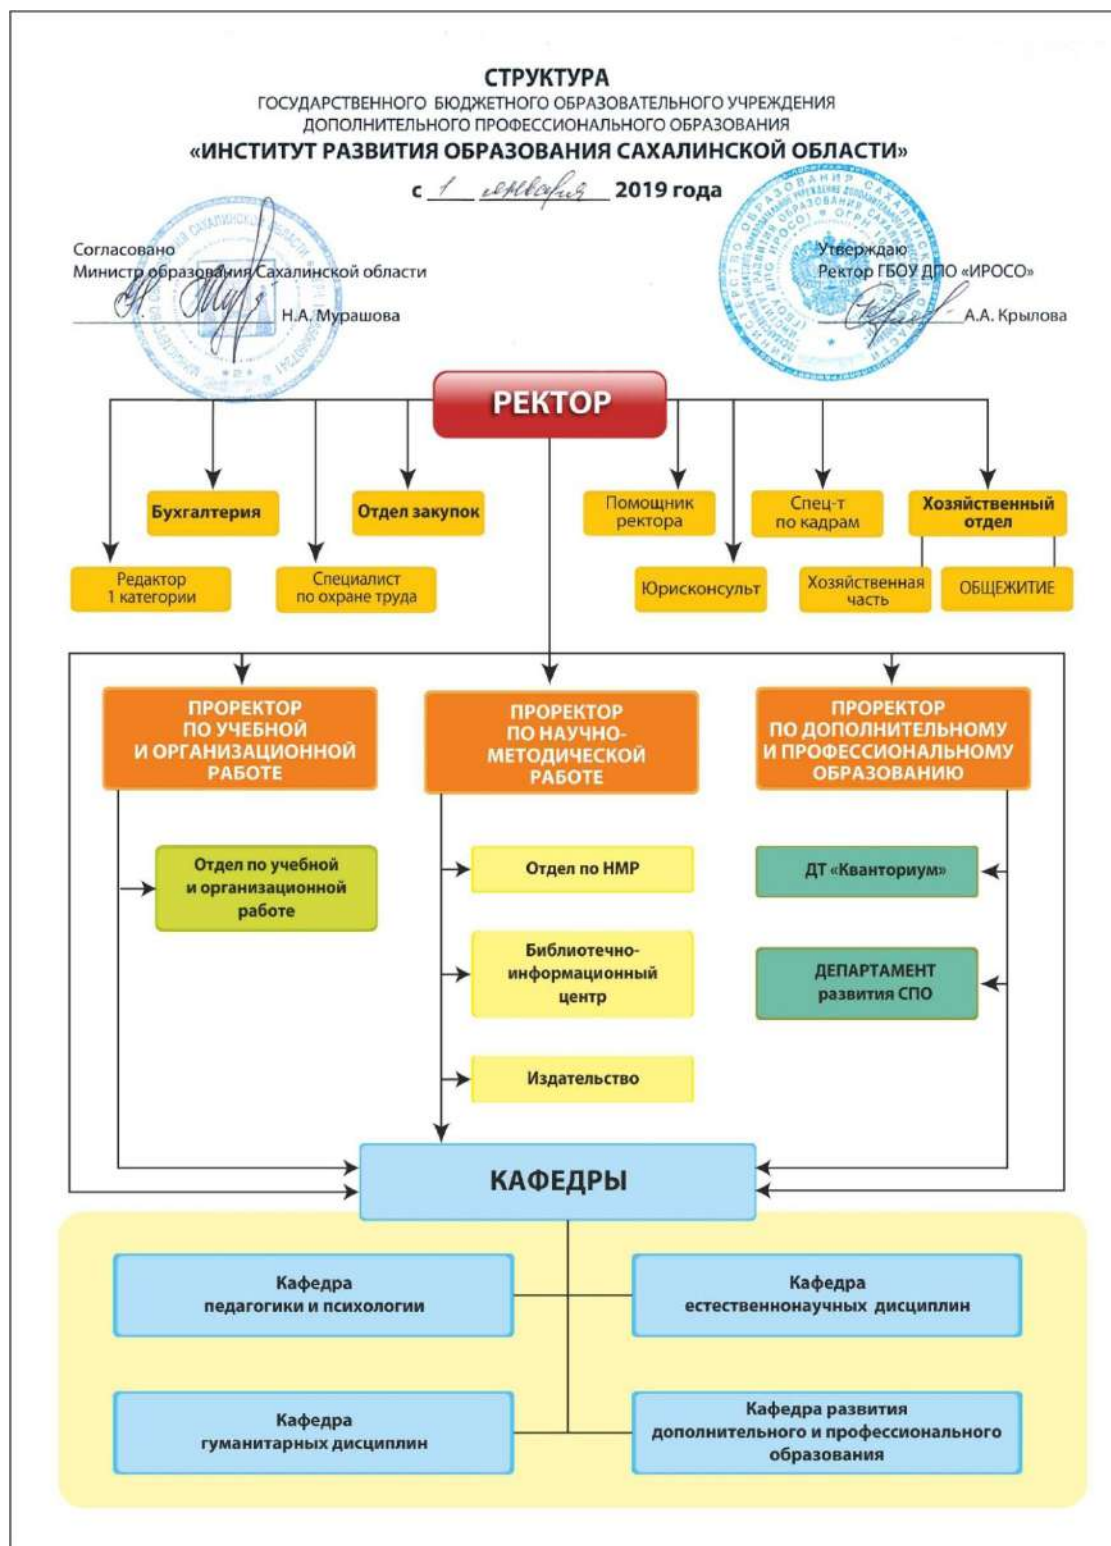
СТРУКТУРА
ГОСУДАРСТВЕННОГО БЮДЖЕТНОГО ОБРАЗОВАТЕЛЬНОГО УЧРЕЖДЕНИЯ
ДОПОЛНИТЕЛЬНОГО ПРОФЕССИОНАЛЬНОГО ОБРАЗОВАНИЯ
«ИНСТИТУТ РАЗВИТИЯ ОБРАЗОВАНИЯ САХАЛИНСКОЙ ОБЛАСТИ»
с 1 января 2019 года

Согласовано
Министр образования Сахалинской области
Н.А. Мурашова

Утверждаю
Ректор ГБОУ ДПО «ИРОСО»
А.А. Крылова

РЕКТОР

Бухгалтерия
Отдел закупок
Помощник ректора
Спец-т по кадрам
Хозяйственный отдел
Редактор 1 категории
Специалист по охране труда
Юрисконсульт
Хозяйственная часть
ОБЩЕЖИТИЕ

ПРОРЕКТОР ПО УЧЕБНОЙ И ОРГАНИЗАЦИОННОЙ РАБОТЕ
ПРОРЕКТОР ПО НАУЧНО-МЕТОДИЧЕСКОЙ РАБОТЕ
ПРОРЕКТОР ПО ДОПОЛНИТЕЛЬНОМУ И ПРОФЕССИОНАЛЬНОМУ ОБРАЗОВАНИЮ

Отдел по учебной и организационной работе
Отдел по НМР
Библиотечно-информационный центр
Издательство
ДТ «Кванториум»
ДЕПАРТАМЕНТ развития СПО

КАФЕДРЫ

Кафедра педагогики и психологии
Кафедра естественнонаучных дисциплин
Кафедра гуманитарных дисциплин
Кафедра развития дополнительного и профессионального образования